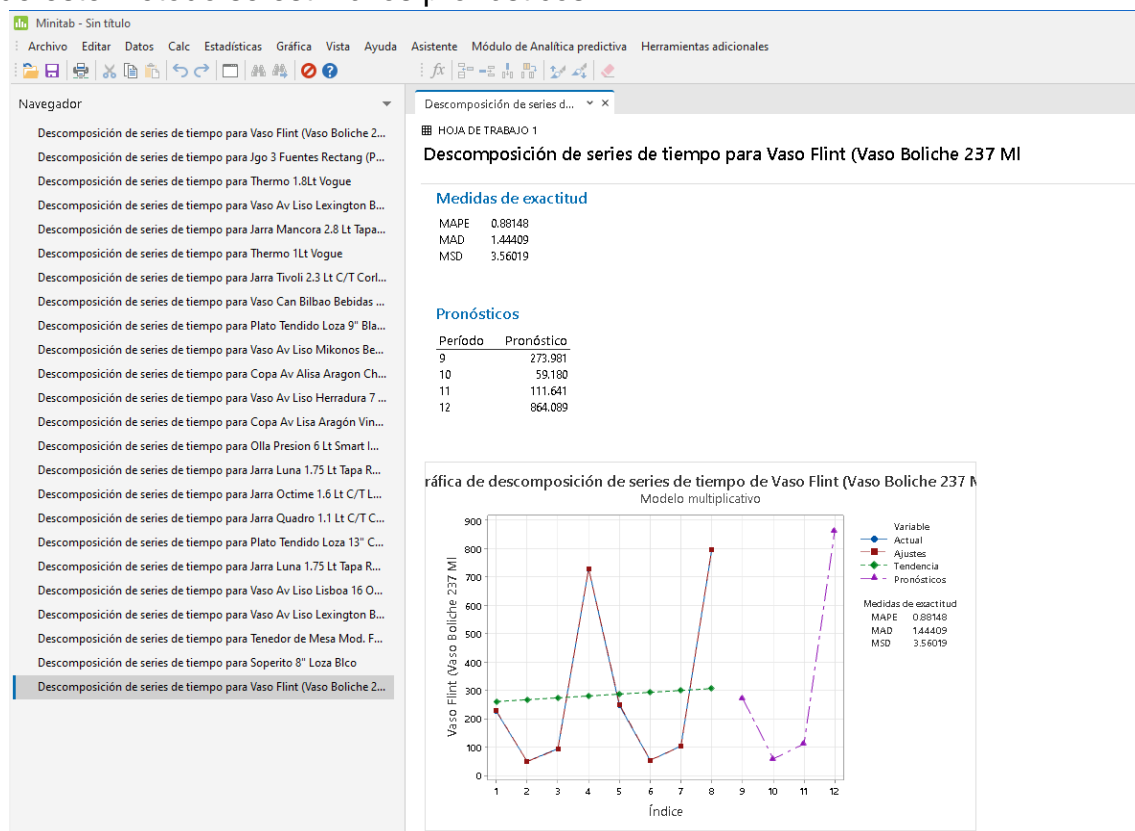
Minitab - Sin título

Archivo Editar Datos Calc Estadísticas Gráfica Vista Ayuda Asistente Módulo de Analítica predictiva Herramientas adicionales

Navegador

Descomposición de series de tiempo para Vaso Flint (Vaso Boliche 2...
Descomposición de series de tiempo para Jgo 3 Fuentes Rectang (P...
Descomposición de series de tiempo para Thermo 1.8Lt Vogue
Descomposición de series de tiempo para Vaso Av Liso Lexington B...
Descomposición de series de tiempo para Jarra Mancora 2.8 Lt Tapa...
Descomposición de series de tiempo para Thermo 1Lt Vogue
Descomposición de series de tiempo para Jarra Tivoli 2.3 Lt C/T Corl...
Descomposición de series de tiempo para Vaso Can Bilbao Bebidas ...
Descomposición de series de tiempo para Plato Tendido Loza 9" Bla...
Descomposición de series de tiempo para Vaso Av Liso Mikonos Be...
Descomposición de series de tiempo para Copa Av Alisa Aragon Ch...
Descomposición de series de tiempo para Vaso Av Liso Herradura 7 ...
Descomposición de series de tiempo para Copa Av Lisa Aragón Vin...
Descomposición de series de tiempo para Olla Presion 6 Lt Smart I...
Descomposición de series de tiempo para Jarra Luna 1.75 Lt Tapa R...
Descomposición de series de tiempo para Jarra Octime 1.6 Lt C/T L...
Descomposición de series de tiempo para Jarra Quadro 1.1 Lt C/T C...
Descomposición de series de tiempo para Plato Tendido Loza 13" C...
Descomposición de series de tiempo para Jarra Luna 1.75 Lt Tapa R...
Descomposición de series de tiempo para Vaso Av Liso Lisboa 16 O...
Descomposición de series de tiempo para Vaso Av Liso Lexington B...
Descomposición de series de tiempo para Tenedor de Mesa Mod. F...
Descomposición de series de tiempo para Soperito 8" Loza Blco
Descomposición de series de tiempo para Vaso Flint (Vaso Boliche 2...

Descomposición de series d... ×

HOJA DE TRABAJO 1

Descomposición de series de tiempo para Vaso Flint (Vaso Boliche 237 Ml

Medidas de exactitud

| | |
|---|---|
| MAPE | 0.88148 |
| MAD | 1.44409 |
| MSD | 3.56019 |

Pronósticos

| Período | Pronóstico |
|---|---|
| 9 | 273.981 |
| 10 | 59.180 |
| 11 | 111.641 |
| 12 | 864.089 |

ráfica de descomposición de series de tiempo de Vaso Flint (Vaso Boliche 237 M
Modelo multiplicativo

Vaso Flint (Vaso Boliche 237 Ml
0 100 200 300 400 500 600 700 800 900
1 2 3 4 5 6 7 8 9 10 11 12
Índice

Variable
Actual
Ajustes
Tendencia
Pronósticos

Medidas de exactitud
MAPE 0.88148
MAD 1.44409
MSD 3.56019